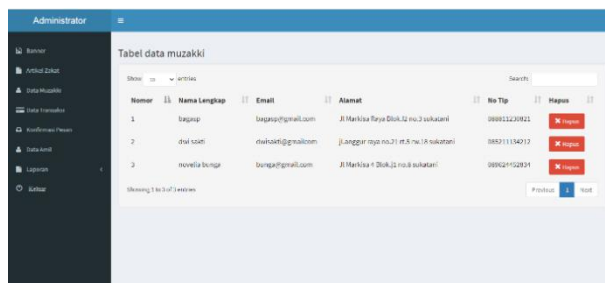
Administrator

Banner
Artikel Zakat
Data Muzakki
Data Transaksi
Konfirmasi Pesan
Data Amil
Laporan
Keluar

Tabel data muzakki

Show 10 entries

Search:

| Nomor | Nama Lengkap | Email | Alamat | No Tlp | Hapus |
|---|---|---|---|---|---|
| 1 | bagasp | bagasp@gmail.com | Jl Markisa Raya Blok.32 no.3 sukatani | 088811230921 | ✖ Hapus |
| 2 | dwi sakti | dwisakti@gmailcom | jl.anggur raya no.21 rt.5 rw.18 sukatani | 085211134217 | ✖ Hapus |
| 3 | novella bunga | bunga@gmail.com | Jl Markisa 4 Blok.j1 no.8 sukatani | 089624452854 | ✖ Hapus |

Showing 1 to 3 of 3 entries

Previous 1 Next